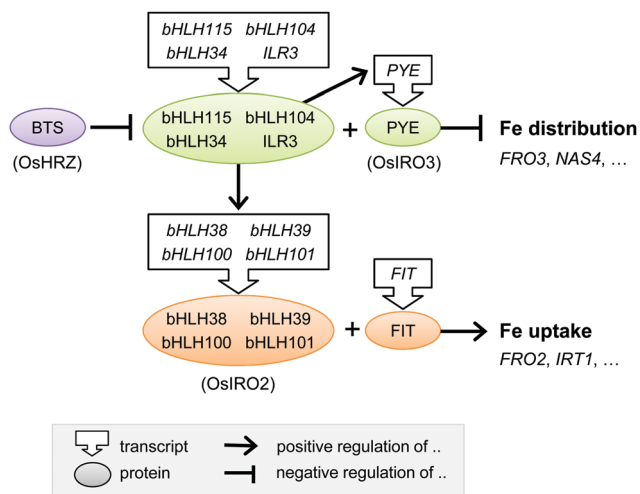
bHLH115 bHLH104
bHLH34 ILR3

BTS
(OsHRZ)

bHLH115 bHLH104
bHLH34 ILR3

PYE

+ PYE
(OsIRO3)

Fe distribution
FRO3, NAS4, …

bHLH38 bHLH39
bHLH100 bHLH101

FIT

bHLH38 bHLH39
bHLH100 bHLH101
(OsIRO2)

+ FIT

Fe uptake
FRO2, IRT1, …

transcript
protein
positive regulation of ..
negative regulation of ..